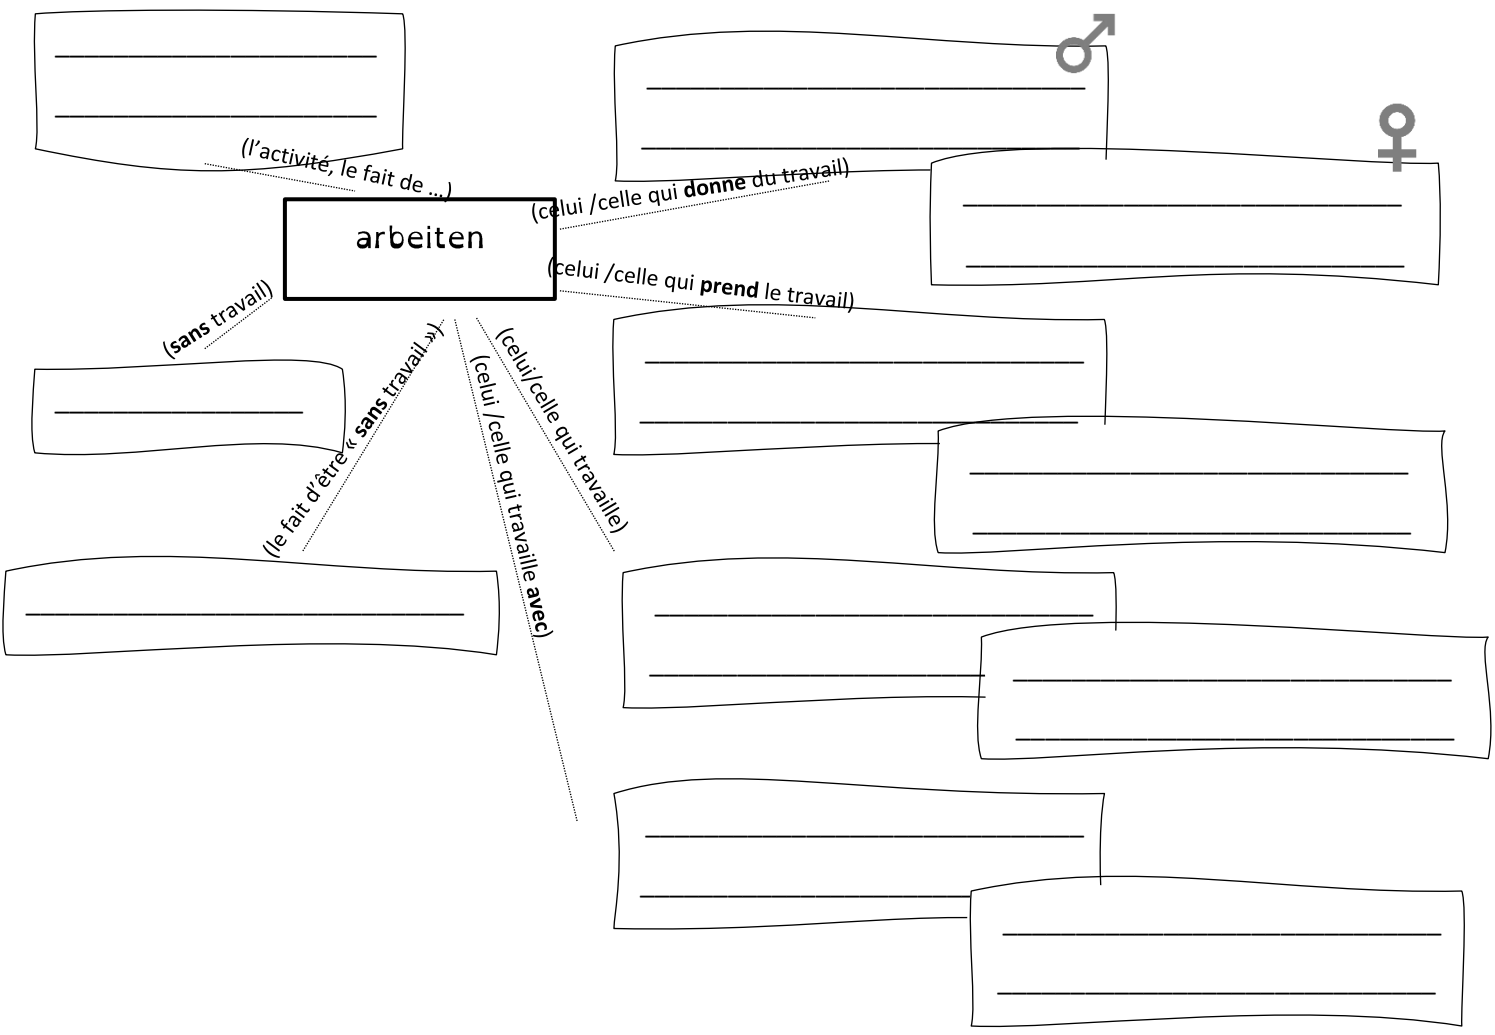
arbeiten

(l'activité, le fait de ...)

(celui /celle qui **donne** du travail)

(celui /celle qui **prend** le travail)

(**sans** travail)

(le fait d'être « **sans** travail »)

(celui / celle qui travaille **avec**)

(celui/celle qui travaille)

♂

♀